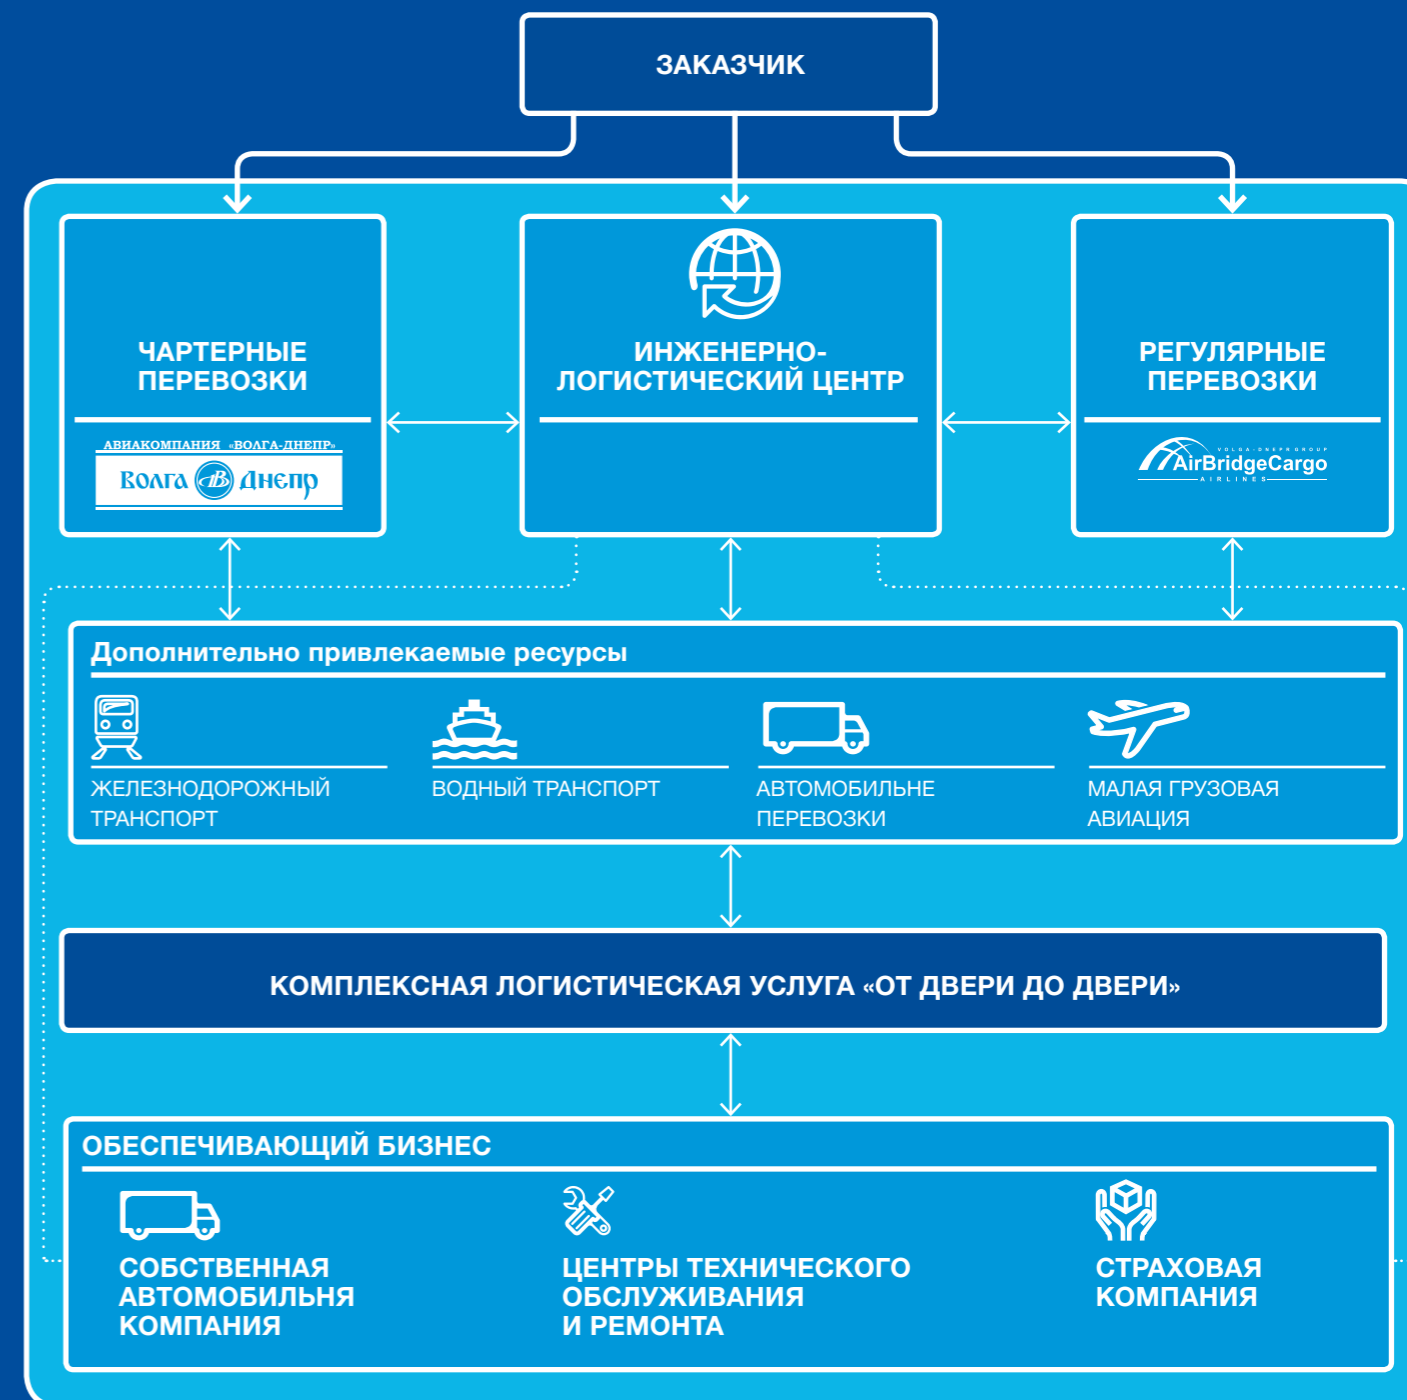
ЗАКАЗЧИК

ЧАРТЕРНЫЕ ПЕРЕВОЗКИ

АВИАКОМПАНИЯ «ВОЛГА-ДНЕПР»

Волга Днепр

ИНЖЕНЕРНО-ЛОГИСТИЧЕСКИЙ ЦЕНТР

РЕГУЛЯРНЫЕ ПЕРЕВОЗКИ

VOLGA-DNEPR GROUP

AirBridgeCargo

AIRLINES

Дополнительно привлекаемые ресурсы

ЖЕЛЕЗНОДОРОЖНЫЙ ТРАНСПОРТ

ВОДНЫЙ ТРАНСПОРТ

АВТОМОБИЛЬНЕ ПЕРЕВОЗКИ

МАЛАЯ ГРУЗОВАЯ АВИАЦИЯ

КОМПЛЕКСНАЯ ЛОГИСТИЧЕСКАЯ УСЛУГА «ОТ ДВЕРИ ДО ДВЕРИ»

ОБЕСПЕЧИВАЮЩИЙ БИЗНЕС

СОБСТВЕННАЯ АВТОМОБИЛЬНЯ КОМПАНИЯ

ЦЕНТРЫ ТЕХНИЧЕСКОГО ОБСЛУЖИВАНИЯ И РЕМОНТА

СТРАХОВАЯ КОМПАНИЯ